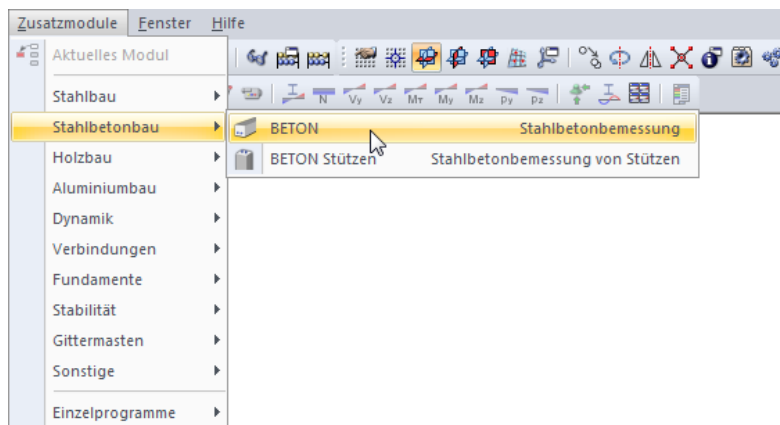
Zusatzmodule Fenster Hilfe

Aktuelles Modul
Stahlbau
Stahlbetonbau
Holzbau
Aluminiumbau
Dynamik
Verbindungen
Fundamente
Stabilität
Gittermasten
Sonstige
Einzelprogramme

BETON Stahlbetonbemessung
BETON Stützen Stahlbetonbemessung von Stützen

N Vy Vz MT My Mz py pz